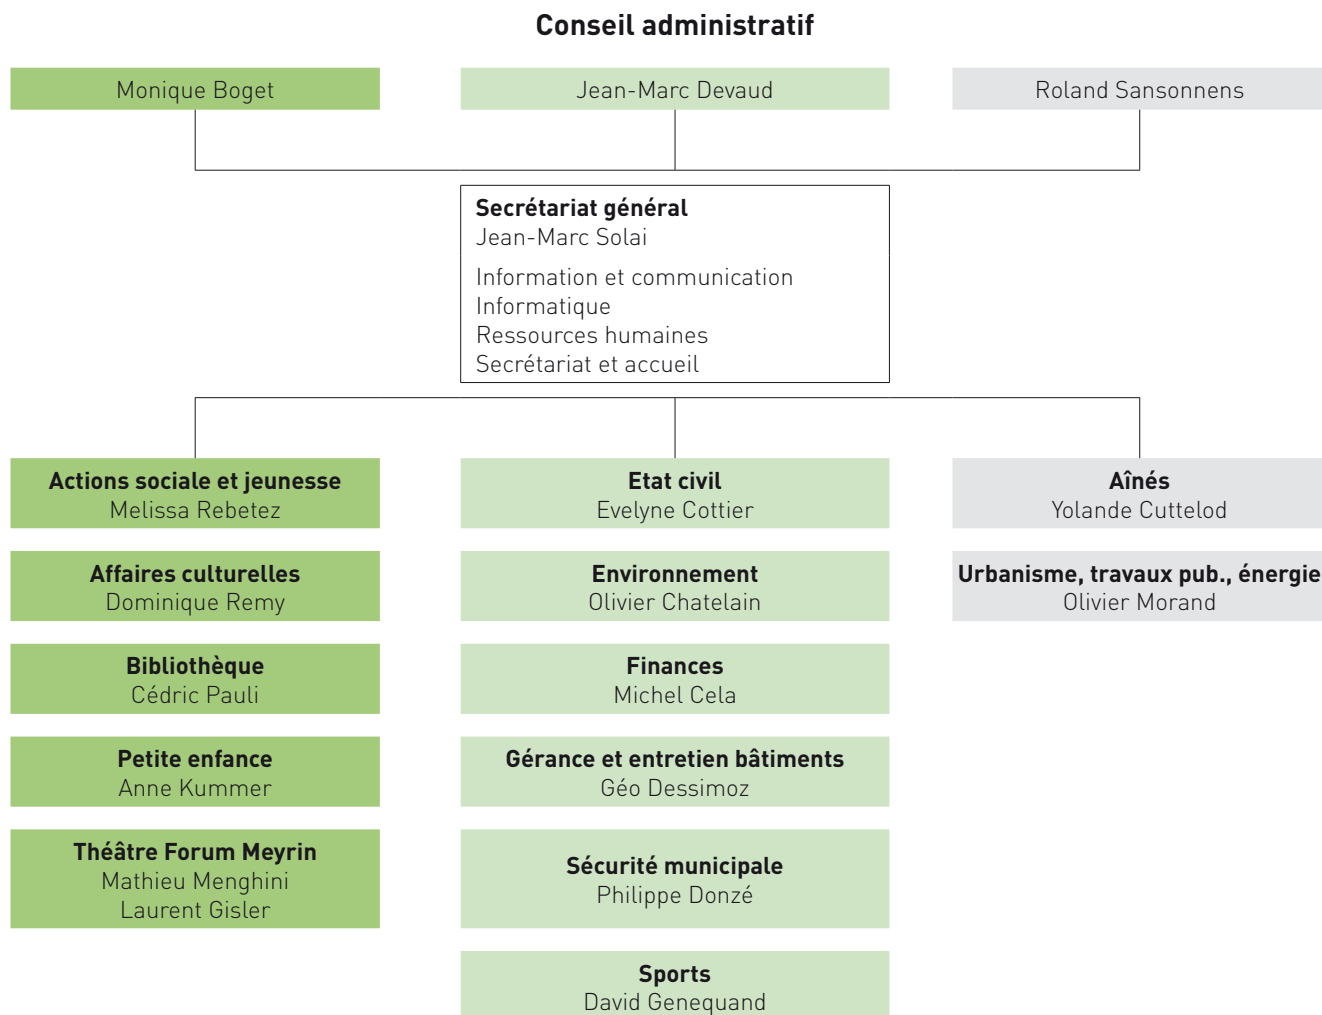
Conseil administratif

Monique Boget

Jean-Marc Devaud

Roland Sansonnens

Secrétariat général
Jean-Marc Solai

Information et communication
Informatique
Ressources humaines
Secrétariat et accueil

Actions sociale et jeunesse
Melissa Rebetez

Affaires culturelles
Dominique Remy

Bibliothèque
Cédric Pauli

Petite enfance
Anne Kummer

Théâtre Forum Meyrin
Mathieu Menghini
Laurent Gisler

Etat civil
Evelyne Cottier

Environnement
Olivier Chatelain

Finances
Michel Cela

Gérance et entretien bâtiments
Géo Dessimoz

Sécurité municipale
Philippe Donzé

Sports
David Genequand

Aînés
Yolande Cuttelod

Urbanisme, travaux pub., énergie
Olivier Morand